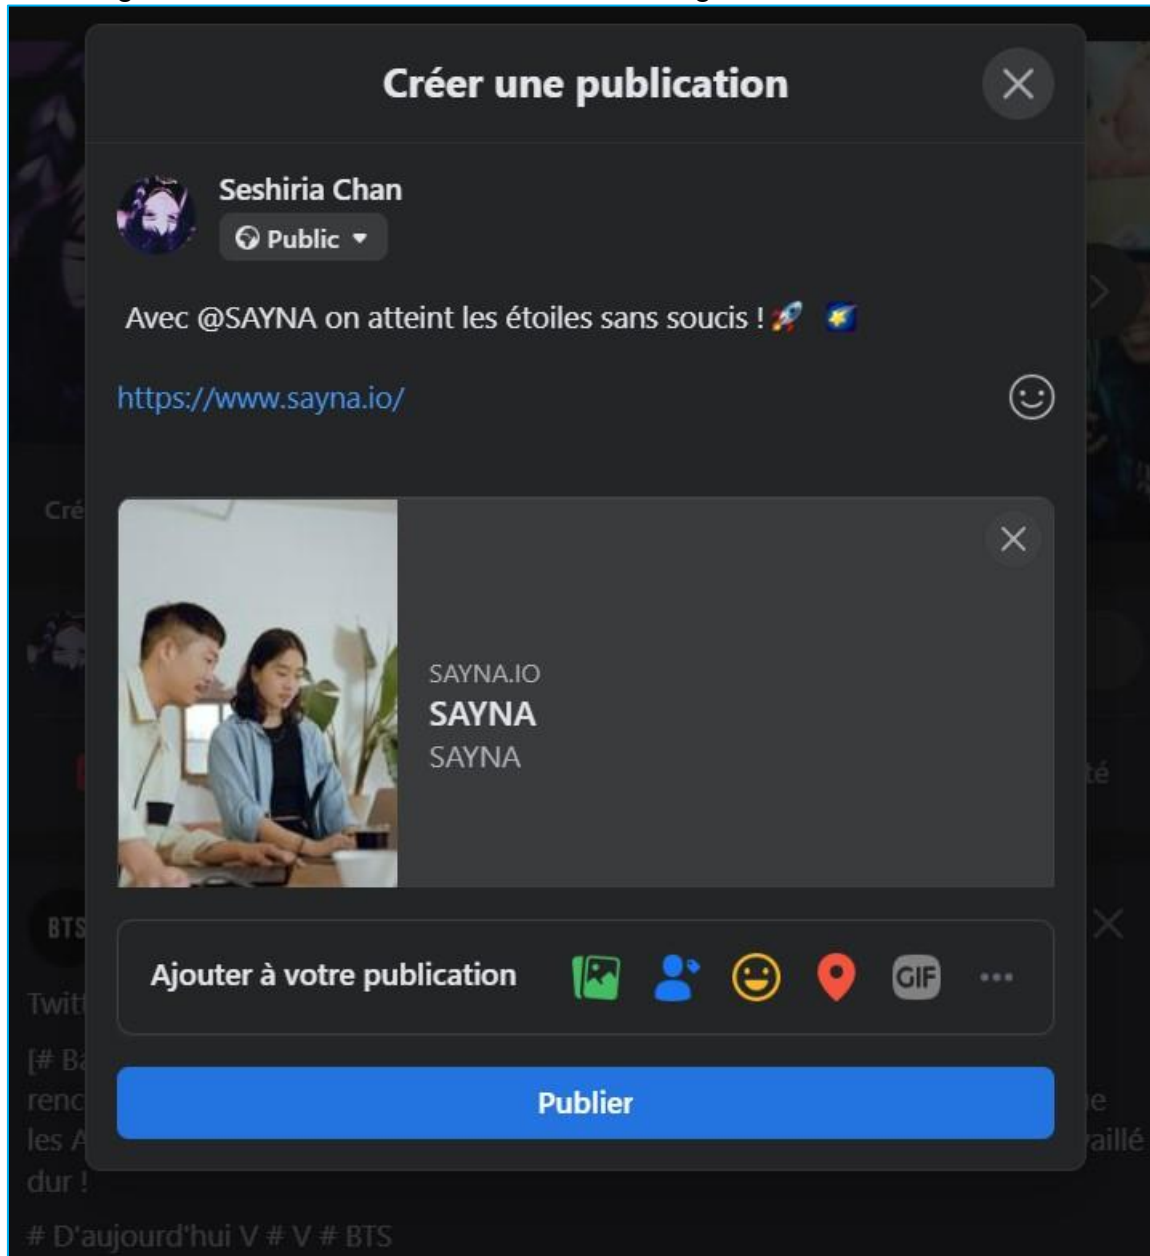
Créer une publication

Seshiria Chan
Public

Avec @SAYNA on atteint les étoiles sans soucis ! 🚀 🌠

https://www.sayna.io/

SAYNA.IO
SAYNA
SAYNA

Ajouter à votre publication

GIF

Publier

Cré

BTS

Twit

[# B
renc
les A
dur !

# D'aujourd'hui V # V # BTS

té

e
aillé